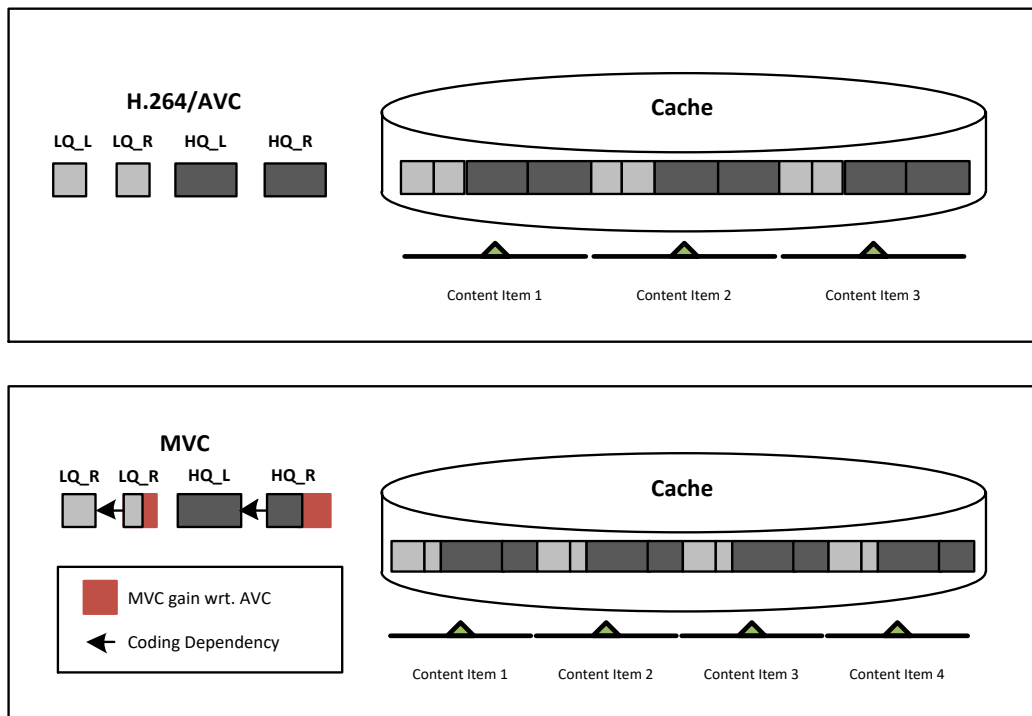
H.264/AVC

LQ_L LQ_R HQ_L HQ_R

Cache

Content Item 1 Content Item 2 Content Item 3

MVC

LQ_R LQ_R HQ_L HQ_R

Cache

MVC gain wrt. AVC

Coding Dependency

Content Item 1 Content Item 2 Content Item 3 Content Item 4